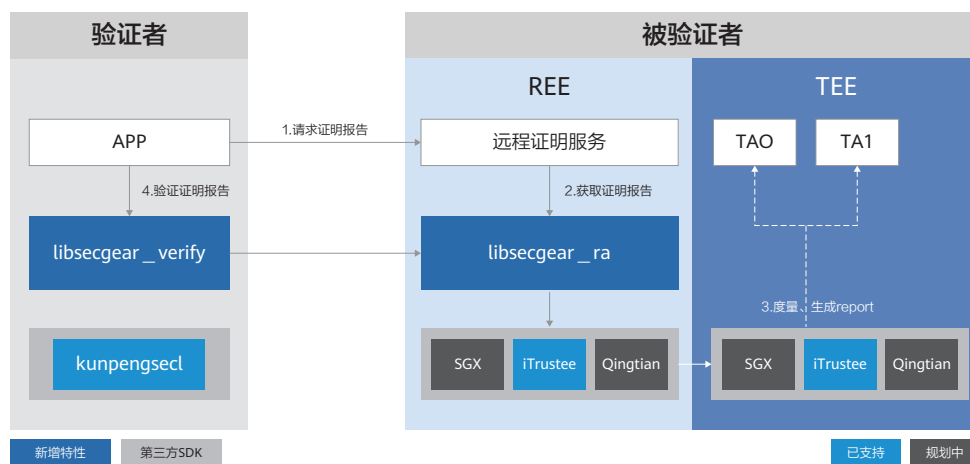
验证者

被验证者

REE

TEE

APP

1.请求证明报告

远程证明服务

TAO

TA1

4.验证证明报告

2.获取证明报告

libsecgear _ verify

libsecgear _ ra

3.度量，生成report

kunpengsecl

SGX

iTrustee

Qingtian

SGX

iTrustee

Qingtian

新增特性

第三方SDK

已支持

规划中